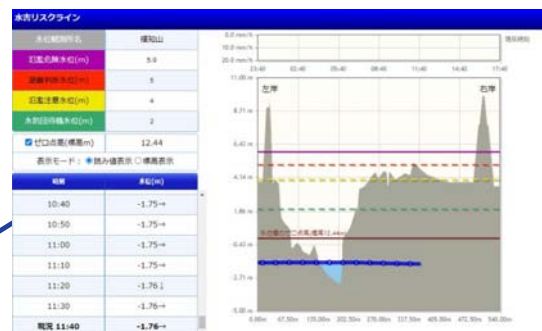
水害リスクライン

| 水位観測所名 | 福知山 |
|---|---|
| 氾濫危険水位(m) | 5.0 |
| 避難判断水位(m) | 5 |
| 氾濫注意水位(m) | 4 |
| 水防団待機水位(m) | 2 |

ゼロ点高(標高m) 12.44

表示モード：◉読み値表示 ○標高表示

| 時刻 | 水位(m) |
|---|---|
| 10:40 | -1.75→ |
| 10:50 | -1.75→ |
| 11:00 | -1.75→ |
| 11:10 | -1.75→ |
| 11:20 | -1.76↓ |
| 11:30 | -1.76→ |
| 現況 11:40 | -1.76→ |

0.0 mm/h
10.0 mm/h
20.0 mm/h

23:40 02:40 05:40 08:40 11:40 14:40 17:40

11.00 m
8.71 m
6.43 m
4.14 m
1.86 m
-0.43 m
-2.71 m
-5.00 m

左岸
右岸

水位観測所のゼロ点高(標高12.44m)

0.00m 67.50m 135.00m 202.50m 270.00m 337.50m 405.00m 472.50m 540.00m